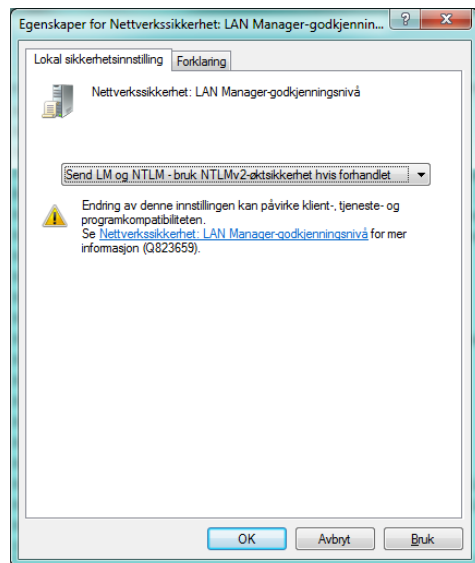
Egenskaper for Nettverkssikkerhet: LAN Manager-godkjennin...

?

Lokal sikkerhetsinnstilling

Forklaring

Nettverkssikkerhet: LAN Manager-godkjenningsnivå

Send LM og NTLM - bruk NTLMv2-øktsikkerhet hvis forhandlet

Endring av denne innstillingen kan påvirke klient-, tjeneste- og programkompatibiliteten.
Se Nettverkssikkerhet: LAN Manager-godkjenningsnivå for mer informasjon (Q823659).

OK

Avbryt

Bruk